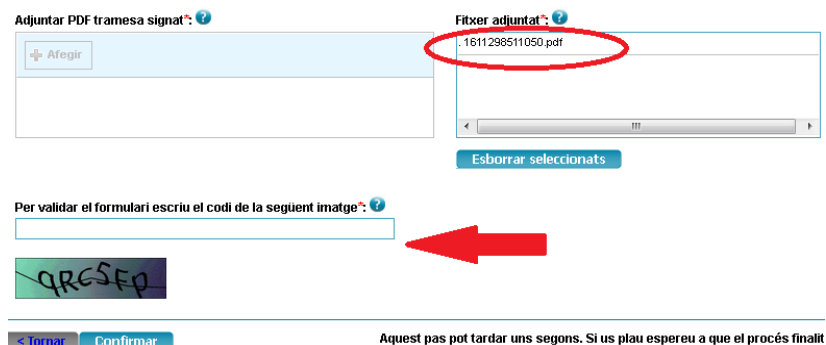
Adjuntar PDF tramesa signat*:

Afegir

Fitxer adjuntat*:

.1611298511050.pdf

Esborrar seleccionats

Per validar el formulari escriu el codi de la següent imatge*:

qRESFP

< Tornar

Confirmar

Aquest pas pot tardar uns segons. Si us plau espereu a que el procés finalit